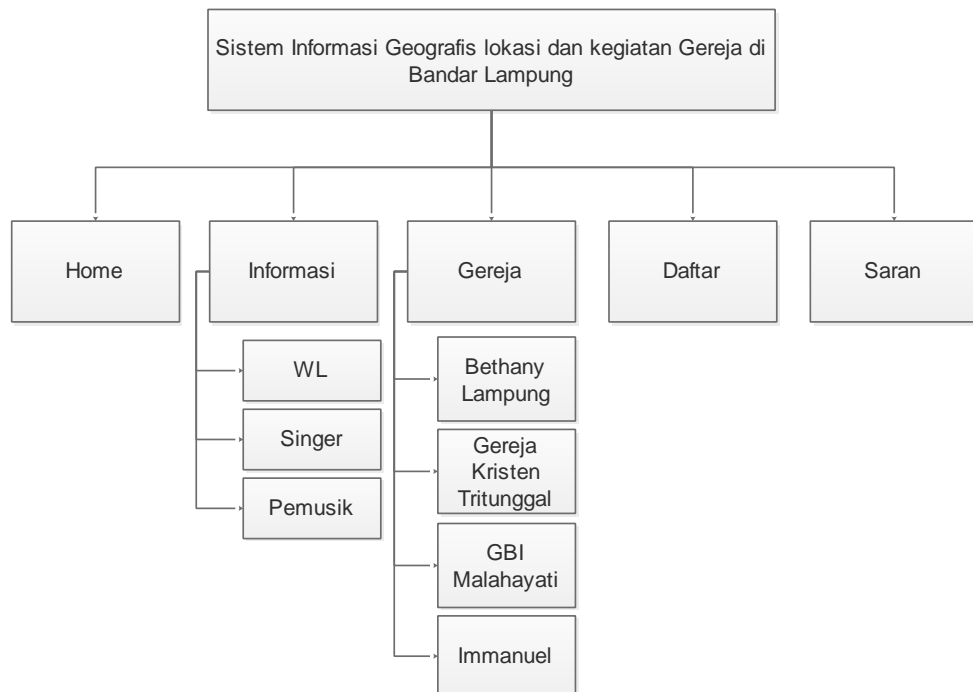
Sistem Informasi Geografis lokasi dan kegiatan Gereja di Bandar Lampung

Home

Informasi

WL

Singer

Pemusik

Gereja

Bethany Lampung

Gereja Kristen Tritunggal

GBI Malahayati

Immanuel

Daftar

Saran